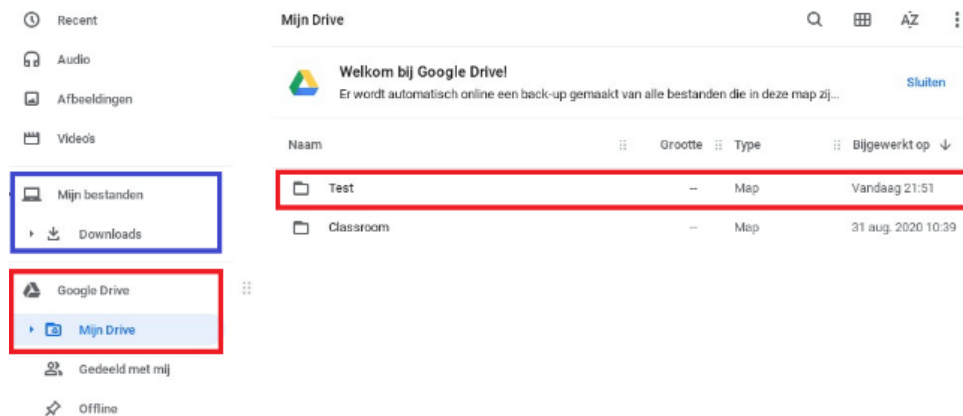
Recent
Audio
Afbeeldingen
Videos
Mijn bestanden
Downloads
Google Drive
Mijn Drive
Gedeeld met mij
Offline

Mijn Drive

Welkom bij Google Drive!
Er wordt automatisch online een back-up gemaakt van alle bestanden die in deze map zij...
Sluiten

| Naam | Grootte | Type | Bijgewerkt op ↓ |
|---|---|---|---|
| Test | -- | Map | Vandaag 21:51 |
| Classroom | -- | Map | 31 aug. 2020 10:39 |